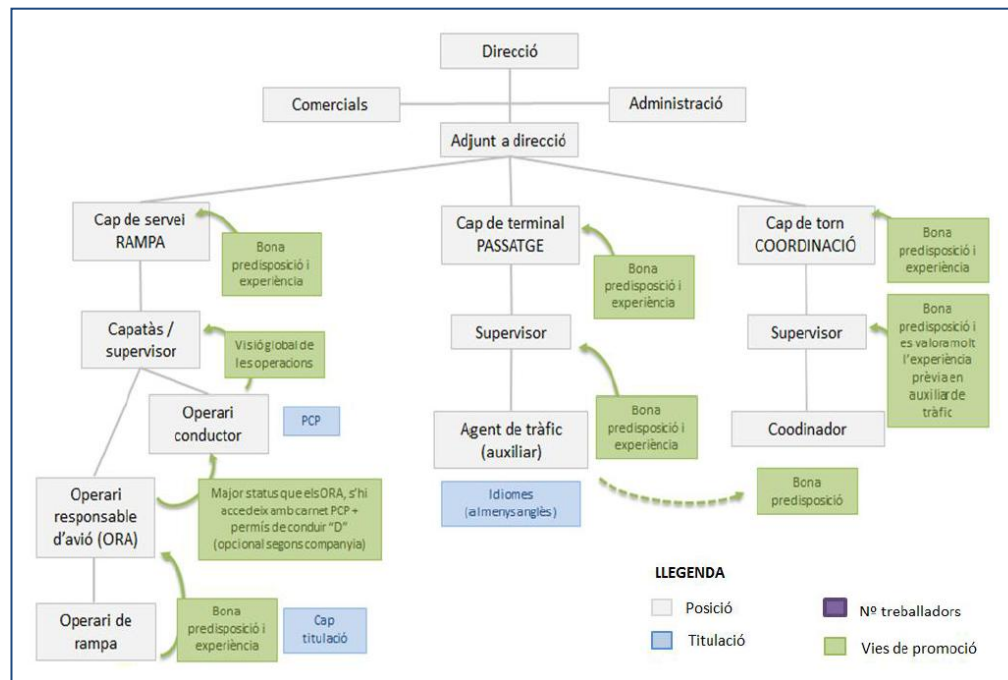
Direcció

Comercials

Administració

Adjunt a direcció

Cap de servei RAMPA

Bona predisposició i experiència

Cap de terminal PASSATGE

Bona predisposició i experiència

Cap de torn COORDINACIÓ

Bona predisposició i experiència

Capatàs / supervisor

Visió global de les operacions

Supervisor

Bona predisposició i experiència

Supervisor

Bona predisposició i es valora molt l'experiència prèvia en auxiliar de tràfic

Operari conductor

PCP

Agent de tràfic (auxiliar)

Coodinador

Operari responsable d'avió (ORA)

Major status que els ORA, s'hi accedeix amb carnet PCP + permís de conduir "D" (opcional segons companyia)

Idiomes (almenys anglès)

Bona predisposició

LLEGENDA

Posició

Nº treballadors

Titulació

Vies de promoció

Operari de rampa

Bona predisposició i experiència

Cap titulació